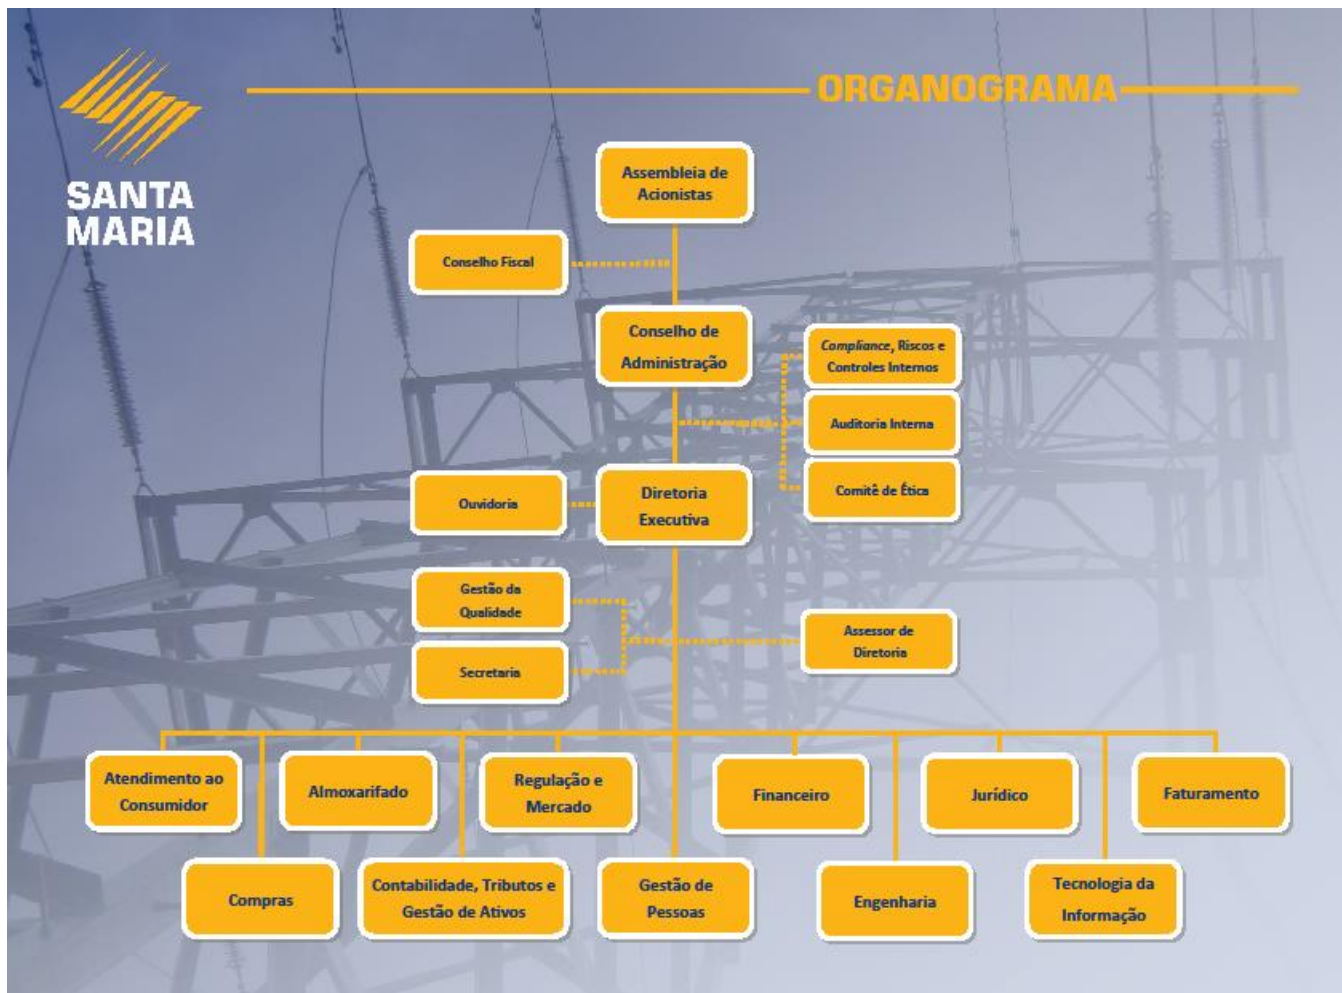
SANTA MARIA

ORGANOGRAMA

Assembleia de Acionistas

Conselho Fiscal

Conselho de Administração

Compliance, Riscos e Controles Internos

Auditoria Interna

Comitê de Ética

Ouvidoria

Diretoria Executiva

Gestão da Qualidade

Secretaria

Assessor de Diretoria

Atendimento ao Consumidor

Almoxarifado

Regulação e Mercado

Financeiro

Jurídico

Faturamento

Compras

Contabilidade, Tributos e Gestão de Ativos

Gestão de Pessoas

Engenharia

Tecnologia da Informação